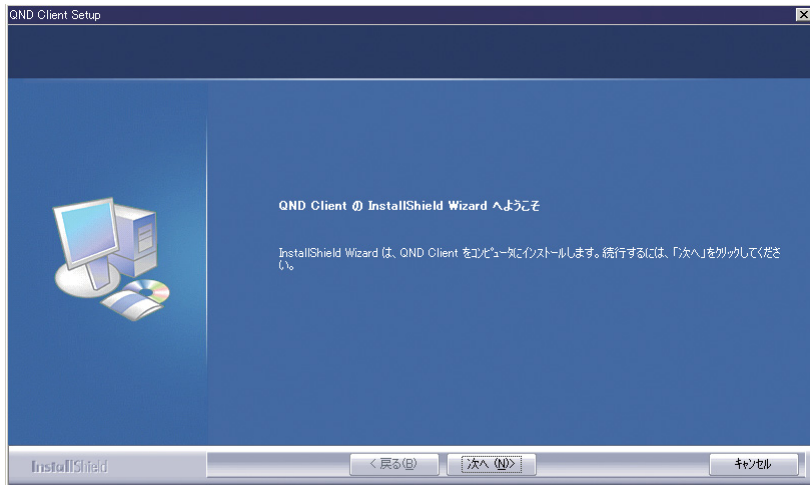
QND Client Setup

QND Client の InstallShield Wizard へようこそ

InstallShield Wizard は、QND Client をコンピュータにインストールします。続行するには、「次へ」をクリックしてください。

InstallShield

< 戻る(B)

次へ (N)>

キャンセル